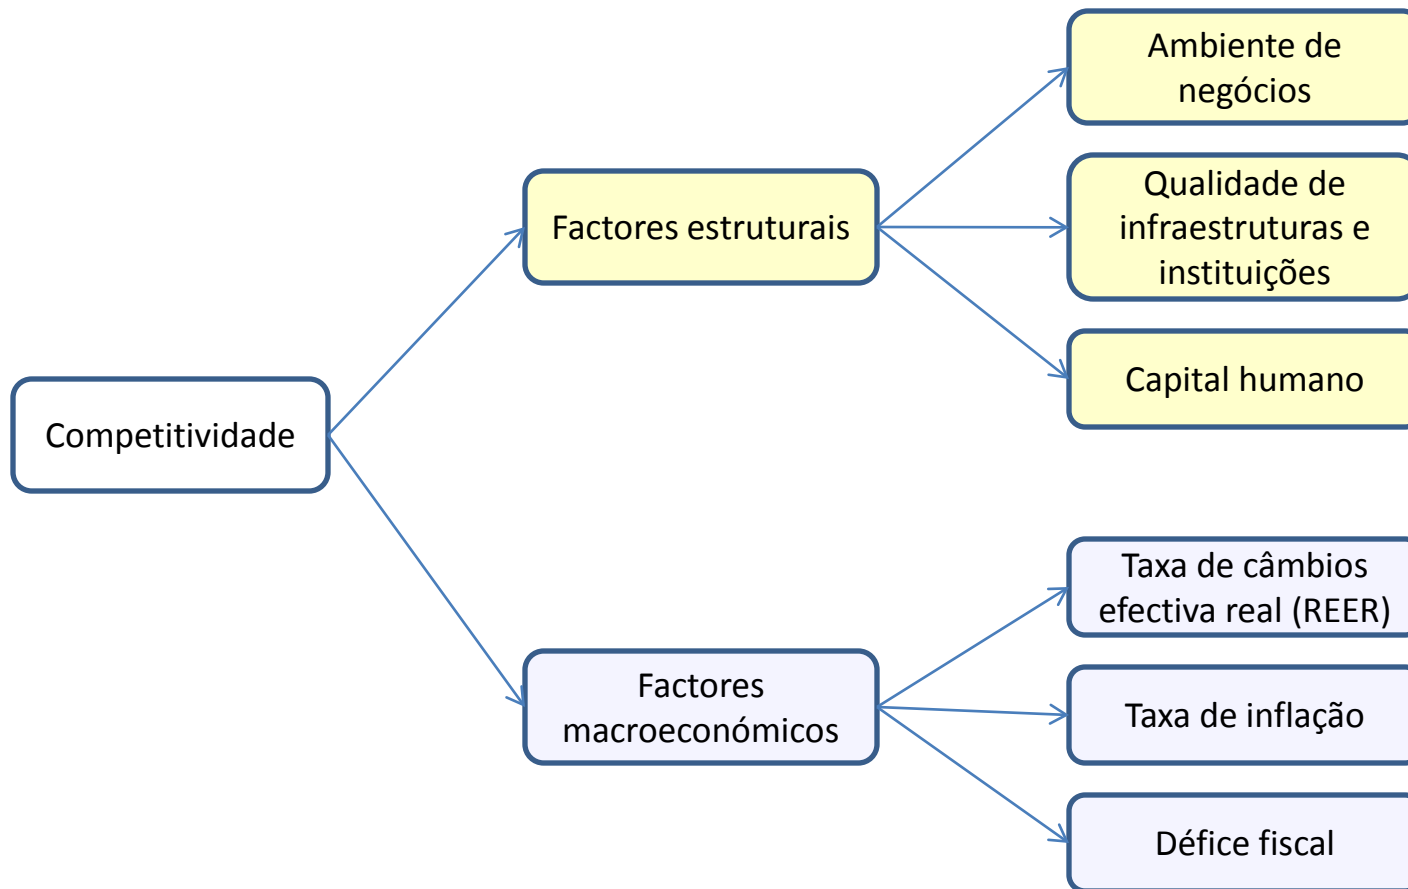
Competitividade

Factores estruturais

Ambiente de negócios

Qualidade de infraestruturas e instituições

Capital humano

Factores macroeconómicos

Taxa de câmbios efectiva real (REER)

Taxa de inflação

Défice fiscal